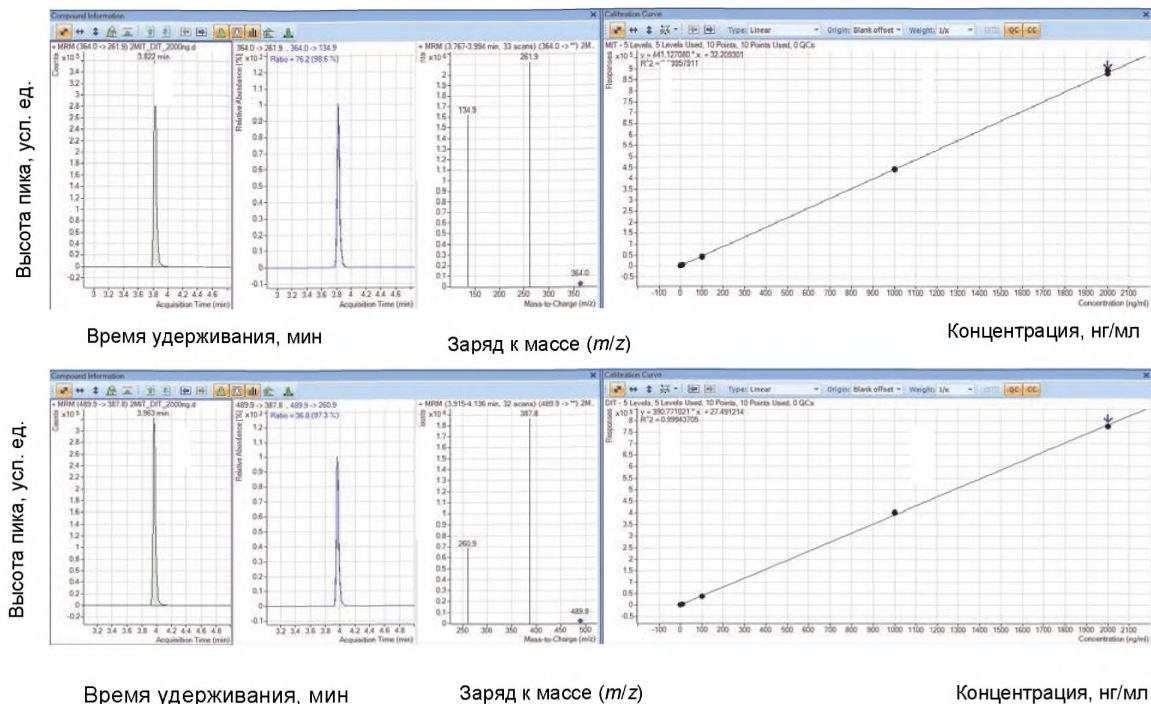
Compound Information

+ MRM (364.0 -> 261.9) 2MIT_DIT_2000ng.d

Counts $\times10^5$

3.822 min.

3.4 3.2 3 2.8 2.6 2.4 2.2 2 1.8 1.6 1.4 1.2 1 0.8 0.6 0.4 0.2 0 -0.2

3 3.2 3.4 3.6 3.8 4 4.2 4.4 4.6

Acquisition Time (min)

364.0 -> 261.9 , 364.0 -> 134.9

Relative Abundance [%] $\times10^2$

Ratio = 76.2 (98.6 %)

Acquisition Time (min)

+ MRM (3.767-3.994 min, 33 scans) (364.0 -> **) 2M...

Counts $\times10^4$

134.9

261.9

364.0

150 200 250 300 350

Mass-to-Charge (m/z)

Calibration Curve

Type: Linear   Origin: Blank offset   Weight: 1/x   QC CC

MIT - 5 Levels, 5 Levels Used, 10 Points, 10 Points Used, 0 QCs

$\times10^5$ y = 441.127080 * x + 32.209301

R^2 = 0.99957911

Responses

-100 0 100 200 300 400 500 600 700 800 900 1000 1100 1200 1300 1400 1500 1600 1700 1800 1900 2000 2100

Concentration (ng/ml)

Высота пика, усл. ед.

Время удерживания, мин

Заряд к массе ($m/z$)

Концентрация, нг/мл

Compound Information

+ MRM (489.9 -> 387.8) 2MIT_DIT_2000ng.d

Counts $\times10^5$

3.963 min.

3.2 3.4 3.6 3.8 4 4.2 4.4 4.6 4.8

Acquisition Time (min)

489.9 -> 387.8 , 489.9 -> 260.9

Relative Abundance [%] $\times10^2$

Ratio = 36.8 (97.3 %)

Acquisition Time (min)

+ MRM (3.915-4.136 min, 32 scans) (489.9 -> **) 2M...

Counts $\times10^4$

260.9

387.8

489.9

250 300 350 400 450 500

Mass-to-Charge (m/z)

Calibration Curve

Type: Linear   Origin: Blank offset   Weight: 1/x   QC CC

DIT - 5 Levels, 5 Levels Used, 10 Points, 10 Points Used, 0 QCs

$\times10^5$ y = 390.771021 * x + 27.491214

R^2 = 0.99943705

Responses

Concentration (ng/ml)

Высота пика, усл. ед.

Время удерживания, мин

Заряд к массе ($m/z$)

Концентрация, нг/мл